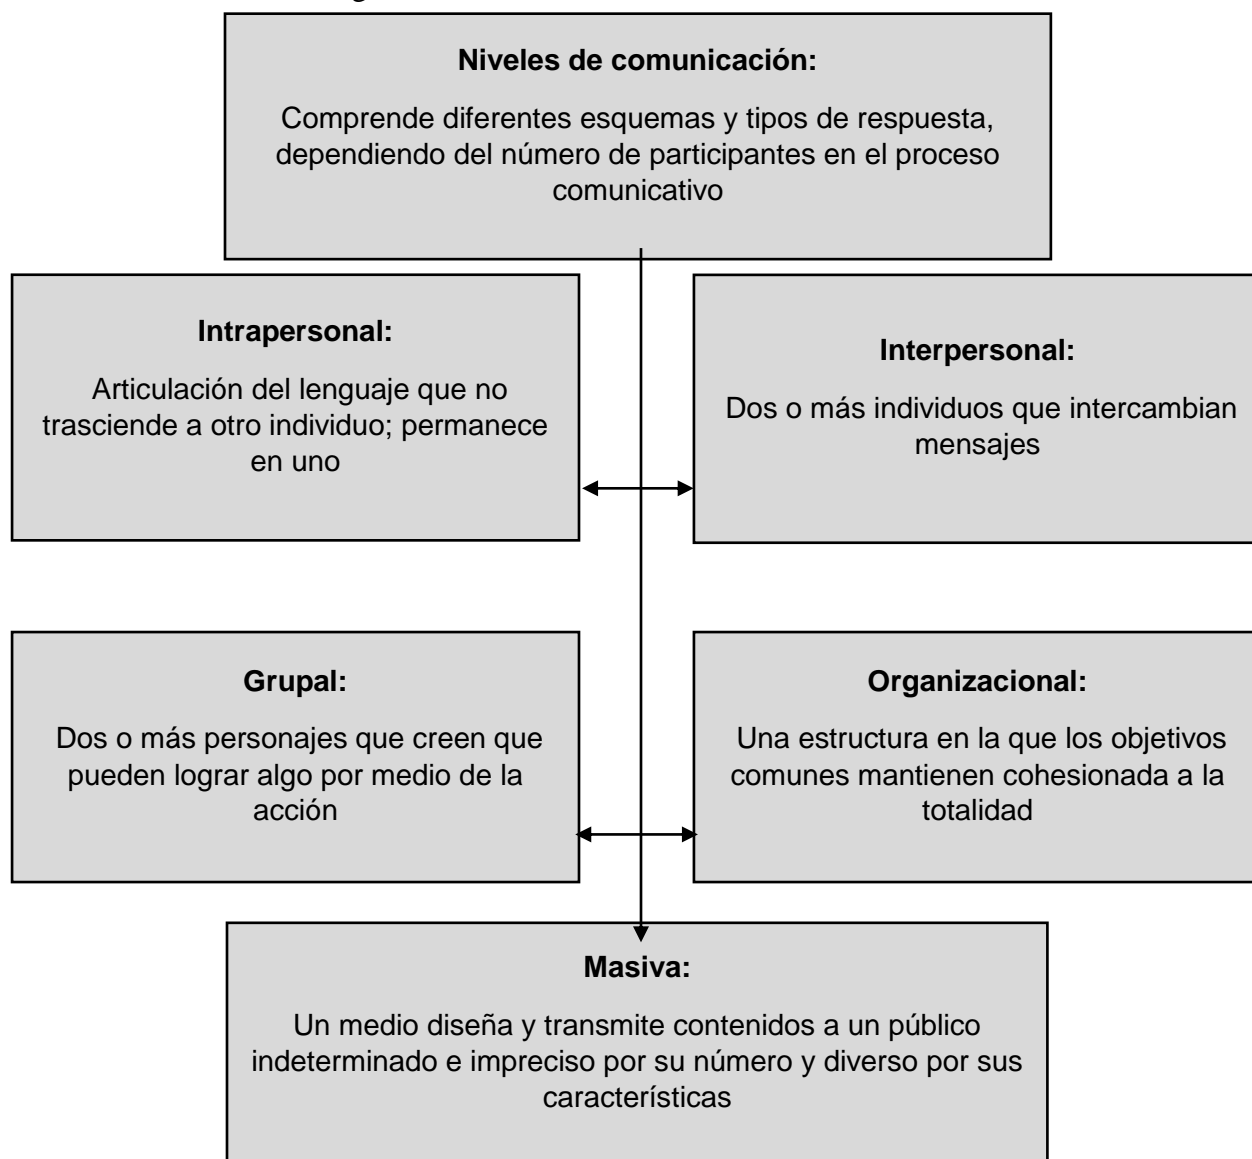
**Niveles de comunicación:**

Comprende diferentes esquemas y tipos de respuesta, dependiendo del número de participantes en el proceso comunicativo

**Intrapersonal:**

Articulación del lenguaje que no trasciende a otro individuo; permanece en uno

**Interpersonal:**

Dos o más individuos que intercambian mensajes

**Grupal:**

Dos o más personajes que creen que pueden lograr algo por medio de la acción

**Organizacional:**

Una estructura en la que los objetivos comunes mantienen cohesionada a la totalidad

**Masiva:**

Un medio diseña y transmite contenidos a un público indeterminado e impreciso por su número y diverso por sus características